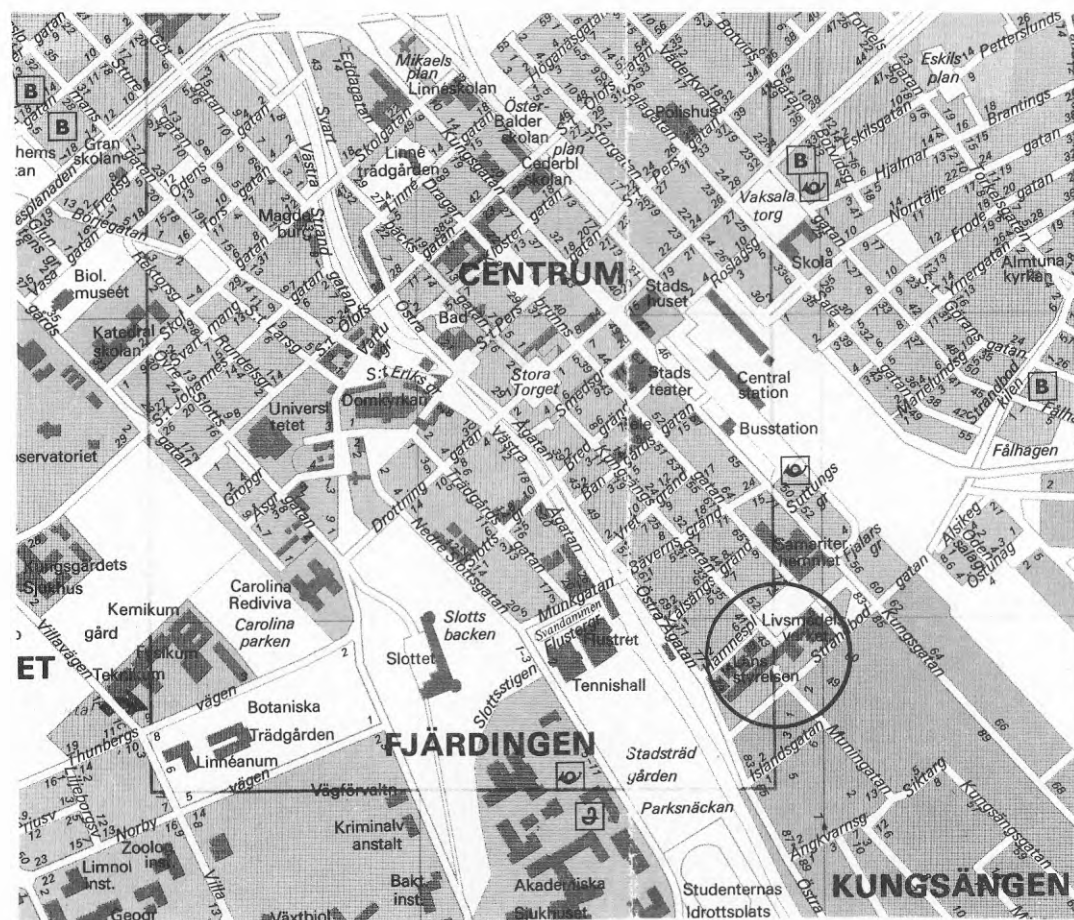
B
B
Gran skolan
Odens gatan
Tors gatan
Magdeburg
Biol. museet
Katedral skolan
Mikaels plan
Linnéskolan
Öster-Balder skolan
Linné trädgården
Cederbl skolan
Kungsgatan
Skolgatan
Dragarbrunnsgatan
CENTRUM
Polishus
Vaksala torg
B
Skola
Eskils plan
Brantings gatan
Almtuna kyrkan
Stads huset
Stora Torget
Stads teater
Central station
Busstation
B
Fålhagen
Domkyrkan
Universitetet
S:t Eriks g
Bad
Observatoriet
Kungsgärdets Sjukhus
Kemikum
Carolina Rediviva
Carolina parken
Slotts backen
Slottet
Svandammen
Flustret
Munkgatan
Tennishall
Samariter hemmet
Livsmedelsverket
Läns Styrelsen
Kungsgatan
gård
ET
Fysikum
Teknikum
Botaniska Trädgården
Linnéanum
FJÄRDINGEN
Stadsträd gården
Parksnäckan
Vägförvaltn
Kriminalv anstalt
Zoolog inst.
Limnol inst.
Bakt inst.
Akademiska Sjukhuset
Studenternas Idrottsplats
KUNGSÄNGEN
Villavägen
Thunbergsvägen
Norbyvägen
Västra Ågatan
Östra Ågatan
Drottninggatan
Trädgårdsgatan
Neddre Slottsgatan
Slottsstigen
Kungsängsgatan
Muningatan
Islandsgatan
Suttungs gr
Vaksalagatan
Storgatan
Svartbäcksgatan